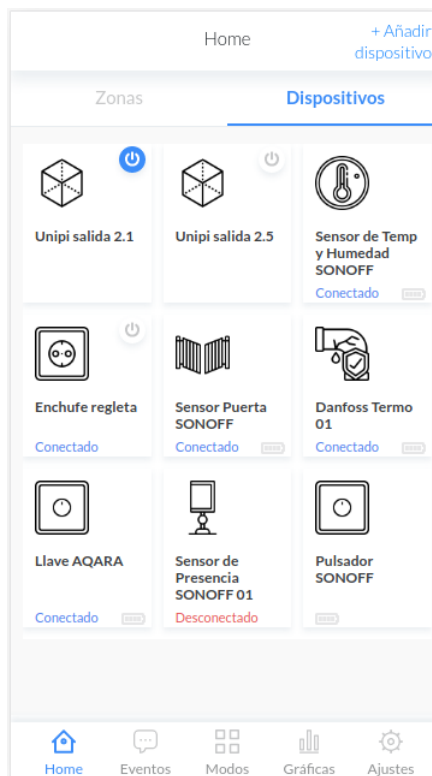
Home

+ Añadir dispositivo

Zonas

Dispositivos

Unipi salida 2.1

Unipi salida 2.5

Sensor de Temp y Humedad SONOFF

Conectado

Enchufe regleta

Conectado

Sensor Puerta SONOFF

Conectado

Danfoss Termo 01

Conectado

Llave AQARA

Conectado

Sensor de Presencia SONOFF 01

Desconectado

Pulsador SONOFF

Home

Eventos

Modos

Gráficas

Ajustes